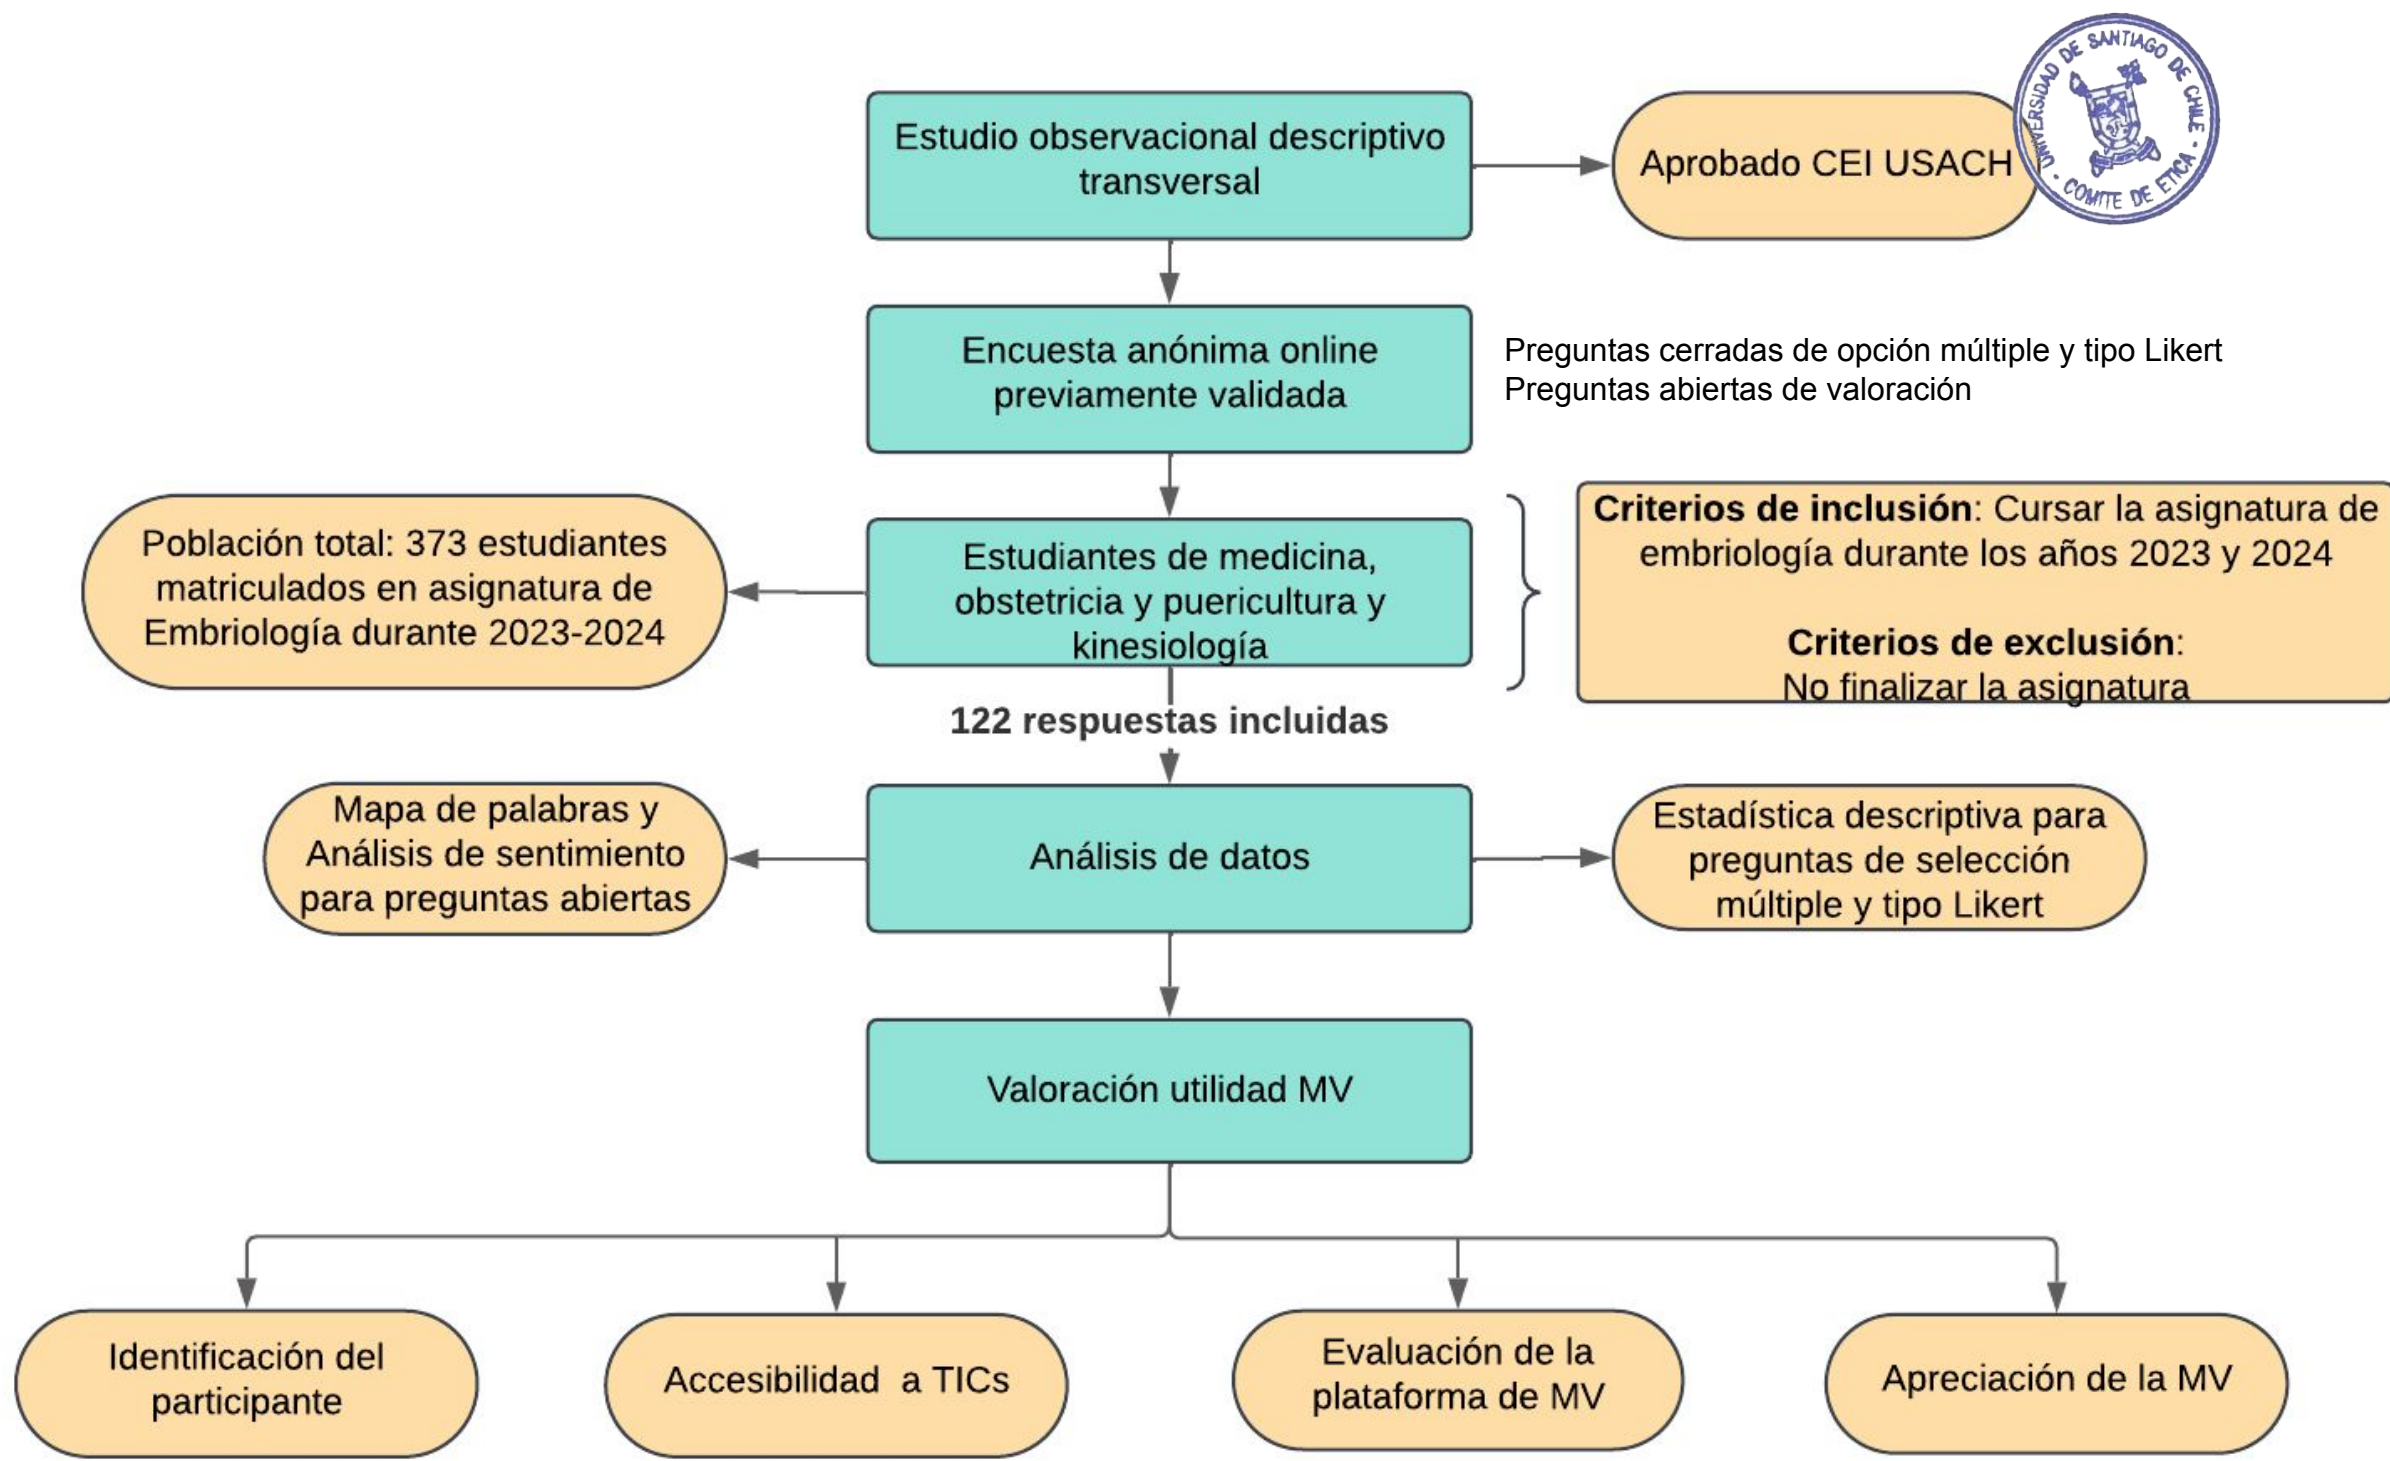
Estudio observacional descriptivo transversal

Aprobado CEI USACH

UNIVERSIDAD DE SANTIAGO DE CHILE · COMITE DE ETICA ·

Encuesta anónima online previamente validada

Preguntas cerradas de opción múltiple y tipo Likert
Preguntas abiertas de valoración

Población total: 373 estudiantes matriculados en asignatura de Embriología durante 2023-2024

Estudiantes de medicina, obstetricia y puericultura y kinesiología

**Criterios de inclusión**: Cursar la asignatura de embriología durante los años 2023 y 2024

**Criterios de exclusión**: No finalizar la asignatura

**122 respuestas incluidas**

Mapa de palabras y Análisis de sentimiento para preguntas abiertas

Análisis de datos

Estadística descriptiva para preguntas de selección múltiple y tipo Likert

Valoración utilidad MV

Identificación del participante

Accesibilidad a TICs

Evaluación de la plataforma de MV

Apreciación de la MV